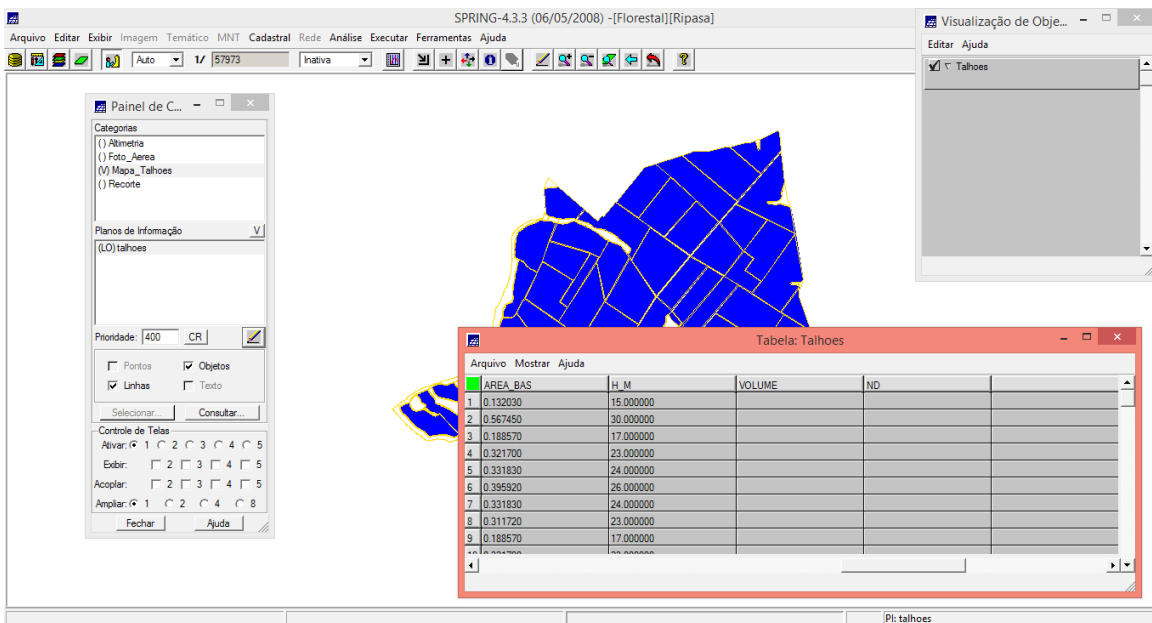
SPRING-4.3.3 (06/05/2008) -[Florestal][Ripasa]

Arquivo Editar Exibir Imagem Temático MNT Cadastral Rede Análise Executar Ferramentas Ajuda

Auto 1/ 57973 Inativa

Visualização de Obje...

Editar Ajuda

Talhoes

Painel de C...

Categorias
() Altimetria
() Foto_Aerea
(V) Mapa_Talhoes
() Recorte

Planos de Informação V
(LO) talhoes

Prioridade: 400 CR

Pontos Objetos
Linhas Texto

Selecionar... Consultar...

Controle de Telas
Ativar: 1 2 3 4 5
Exibir: 2 3 4 5
Acoplar: 2 3 4 5
Ampliar: 1 2 4 8

Fechar Ajuda

Tabela: Talhoes

Arquivo Mostrar Ajuda

| | AREA_BAS | H_M | VOLUME | ND | |
|---|---|---|---|---|---|
| 1 | 0.132030 | 15.000000 | | | |
| 2 | 0.567450 | 30.000000 | | | |
| 3 | 0.188570 | 17.000000 | | | |
| 4 | 0.321700 | 23.000000 | | | |
| 5 | 0.331830 | 24.000000 | | | |
| 6 | 0.395920 | 26.000000 | | | |
| 7 | 0.331830 | 24.000000 | | | |
| 8 | 0.311720 | 23.000000 | | | |
| 9 | 0.188570 | 17.000000 | | | |
| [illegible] | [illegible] | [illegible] | | | |

PI: talhoes